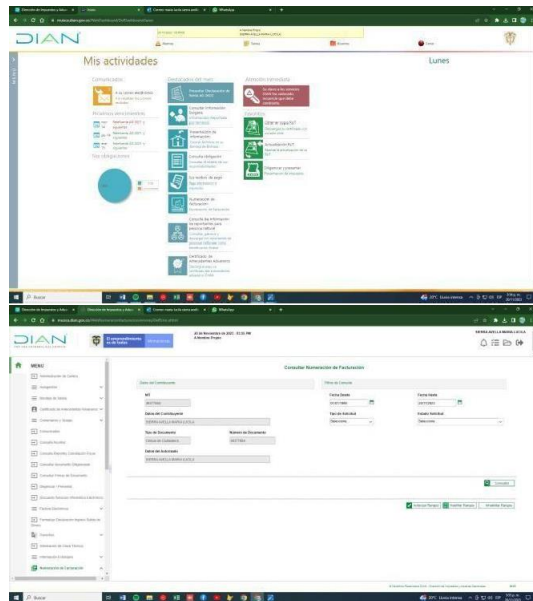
DIAN

Mis actividades

Lunes

Comunicados

Destacados del mes

Atención inmediata

Mis obligaciones

Consultar Información Exógena

Presentación de Información

Consulta obligación

Numeración de facturación

Certificado de Retenciones

Actualización RUT

Obtener y consultar

DIAN

MENU

Consultar Numeración de Facturacion

Datos del Contribuyente

NIT

Datos del Contribuyente

Tipo de Documento

Número de Documento

Datos del Autorizado

Filtros de Consulta

Fecha Desde

Fecha Hasta

Tipo de Solicitud

Estado Solicitud

Consultar

Numeración de Facturación

Buscar

Buscar